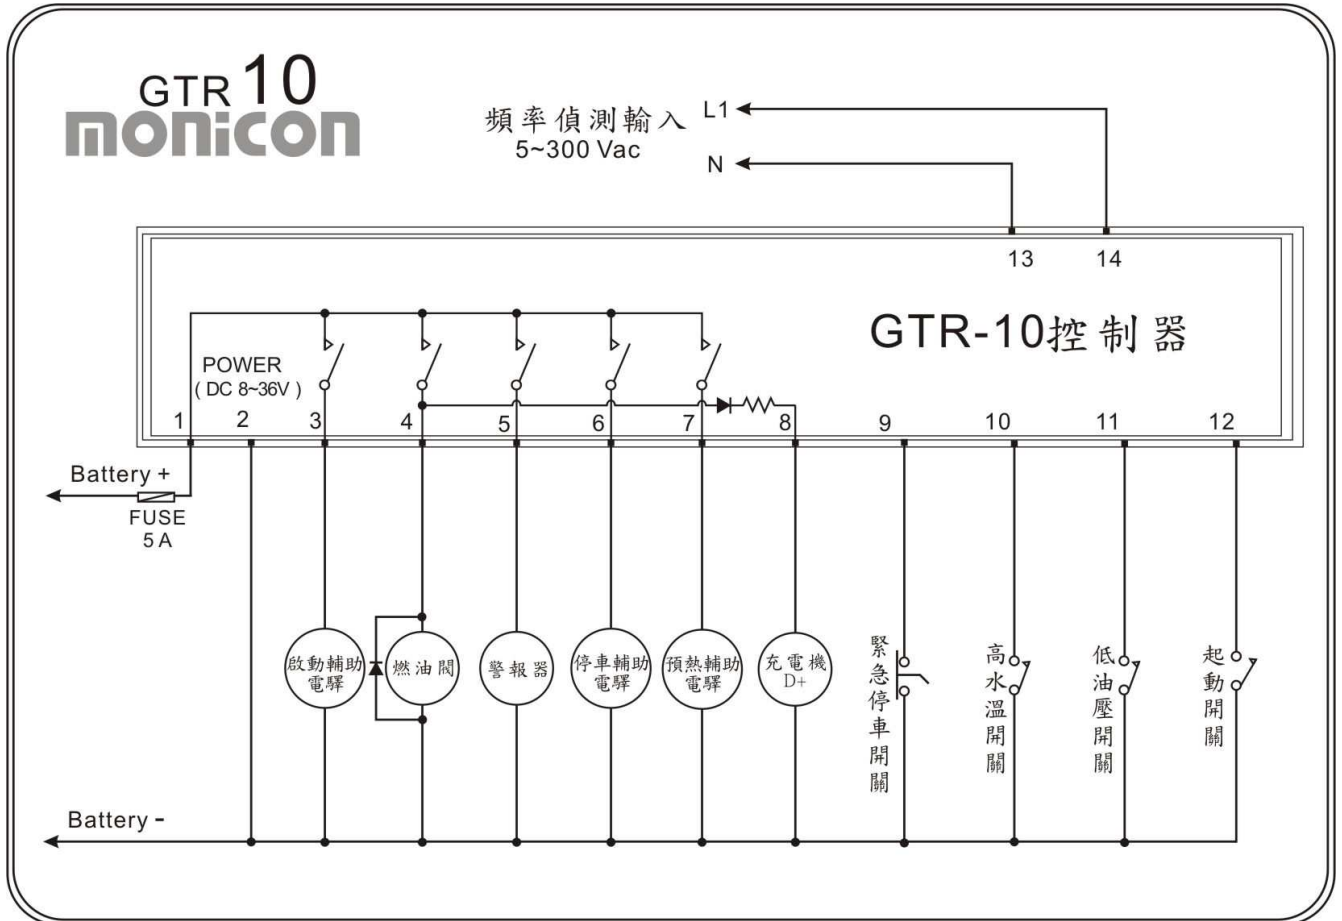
GTR 10
monicon

頻率偵測輸入
5~300 Vac

L1

N

13 14

GTR-10控制器

POWER
( DC 8~36V )

1 2 3 4 5 6 7 8 9 10 11 12

Battery +

FUSE
5 A

啟動輔助電驛

燃油閥

警報器

停車輔助電驛

預熱輔助電驛

充電機
D+

緊急停車開關

高水溫開關

低油壓開關

起動開關

Battery -